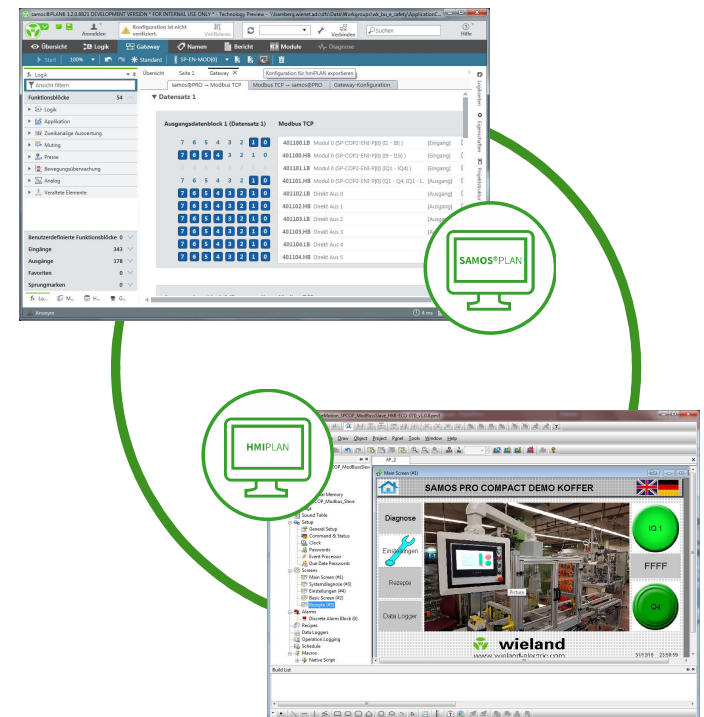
samos®PLAN6 1.2.0.8821 DEVELOPMENT VERSION * FOR INTERNAL USE ONLY * Technology Preview - \\bamberg.wienet.ad\...

Anmelden

Konfiguration ist nicht verifiziert.

Verifizieren

Verbinden

Suchen

Hilfe

Übersicht

Logik

Gateway

Namen

Bericht

Module

Diagnose

Start

100%

Standard

SP-EN-MOD[0]

Logik

Ansicht filtern

Funktionsblöcke 54

Logik

Applikation

Zweikanalige Auswertung

Muting

Presse

Bewegungsüberwachung

Analog

Veraltete Elemente

Benutzerdefinierte Funktionsblöcke 0

Eingänge 343

Ausgänge 178

Favoriten 0

Sprungmarken 0

Übersicht

Seite 1

Gateway

Konfiguration für hmiPLAN exportieren

samos®PRO → Modbus TCP

Modbus TCP → samos®PRO

Gateway-Konfiguration

Datensatz 1

Ausgangsdatenblock 1 (Datensatz 1)

Modbus TCP

| | | |
|---|---|---|
| 7 6 5 4 3 2 1 0 | 401100.LB Modul 0 (SP-COP2-ENI-P[0]) [I1 - I8] | [Eingang] |
| 7 6 5 4 3 2 1 0 | 401100.HB Modul 0 (SP-COP2-ENI-P[0]) [I9 - I16] | [Eingang] |
| | 401101.LB Modul 0 (SP-COP2-ENI-P[0]) [IQ1 - IQ4] | [Eingang] |
| 7 6 5 4 3 2 1 0 | 401101.HB Modul 0 (SP-COP2-ENI-P[0]) [IQ1 - Q4, IQ1 - L | [Ausgang] |
| 7 6 5 4 3 2 1 0 | 401102.LB Direkt Aus 0 | [Ausgang] |
| 7 6 5 4 3 2 1 0 | 401102.HB Direkt Aus 1 | [Ausgang] |
| 7 6 5 4 3 2 1 0 | 401103.LB Direkt Aus 2 | [Ausgang] |
| 7 6 5 4 3 2 1 0 | 401103.HB Direkt Aus 3 | [Ausgang] |
| 7 6 5 4 3 2 1 0 | 401104.LB Direkt Aus 4 | [Ausgang] |
| 7 6 5 4 3 2 1 0 | 401104.HB Direkt Aus 5 | [Ausgang] |

Anonym

4 ms

SAMOS®PLAN

HMIPLAN

Draw Object Project Panel Tools Window Help

Main Screen (#1)

SAMOS PRO COMPACT DEMO KOFFER

Diagnose

Einstellungen

Rezepte

Data Logger

IQ 1

FFFF

Q4

wieland

www.wieland-electric.com

Sound Table

Setup

General Setup

Command & Status

Clock

Passwords

Event Processor

Due Date Passwords

Screens

Main Screen (#1)

Systemdiagnose (#3)

Einstellungen (#4)

Basic Screen (#2)

Rezepte (#5)

Alarms

Discrete Alarm Block (0)

Recipes

Data Loggers

Operation Logging

Schedule

Macros

Native Script

Build List